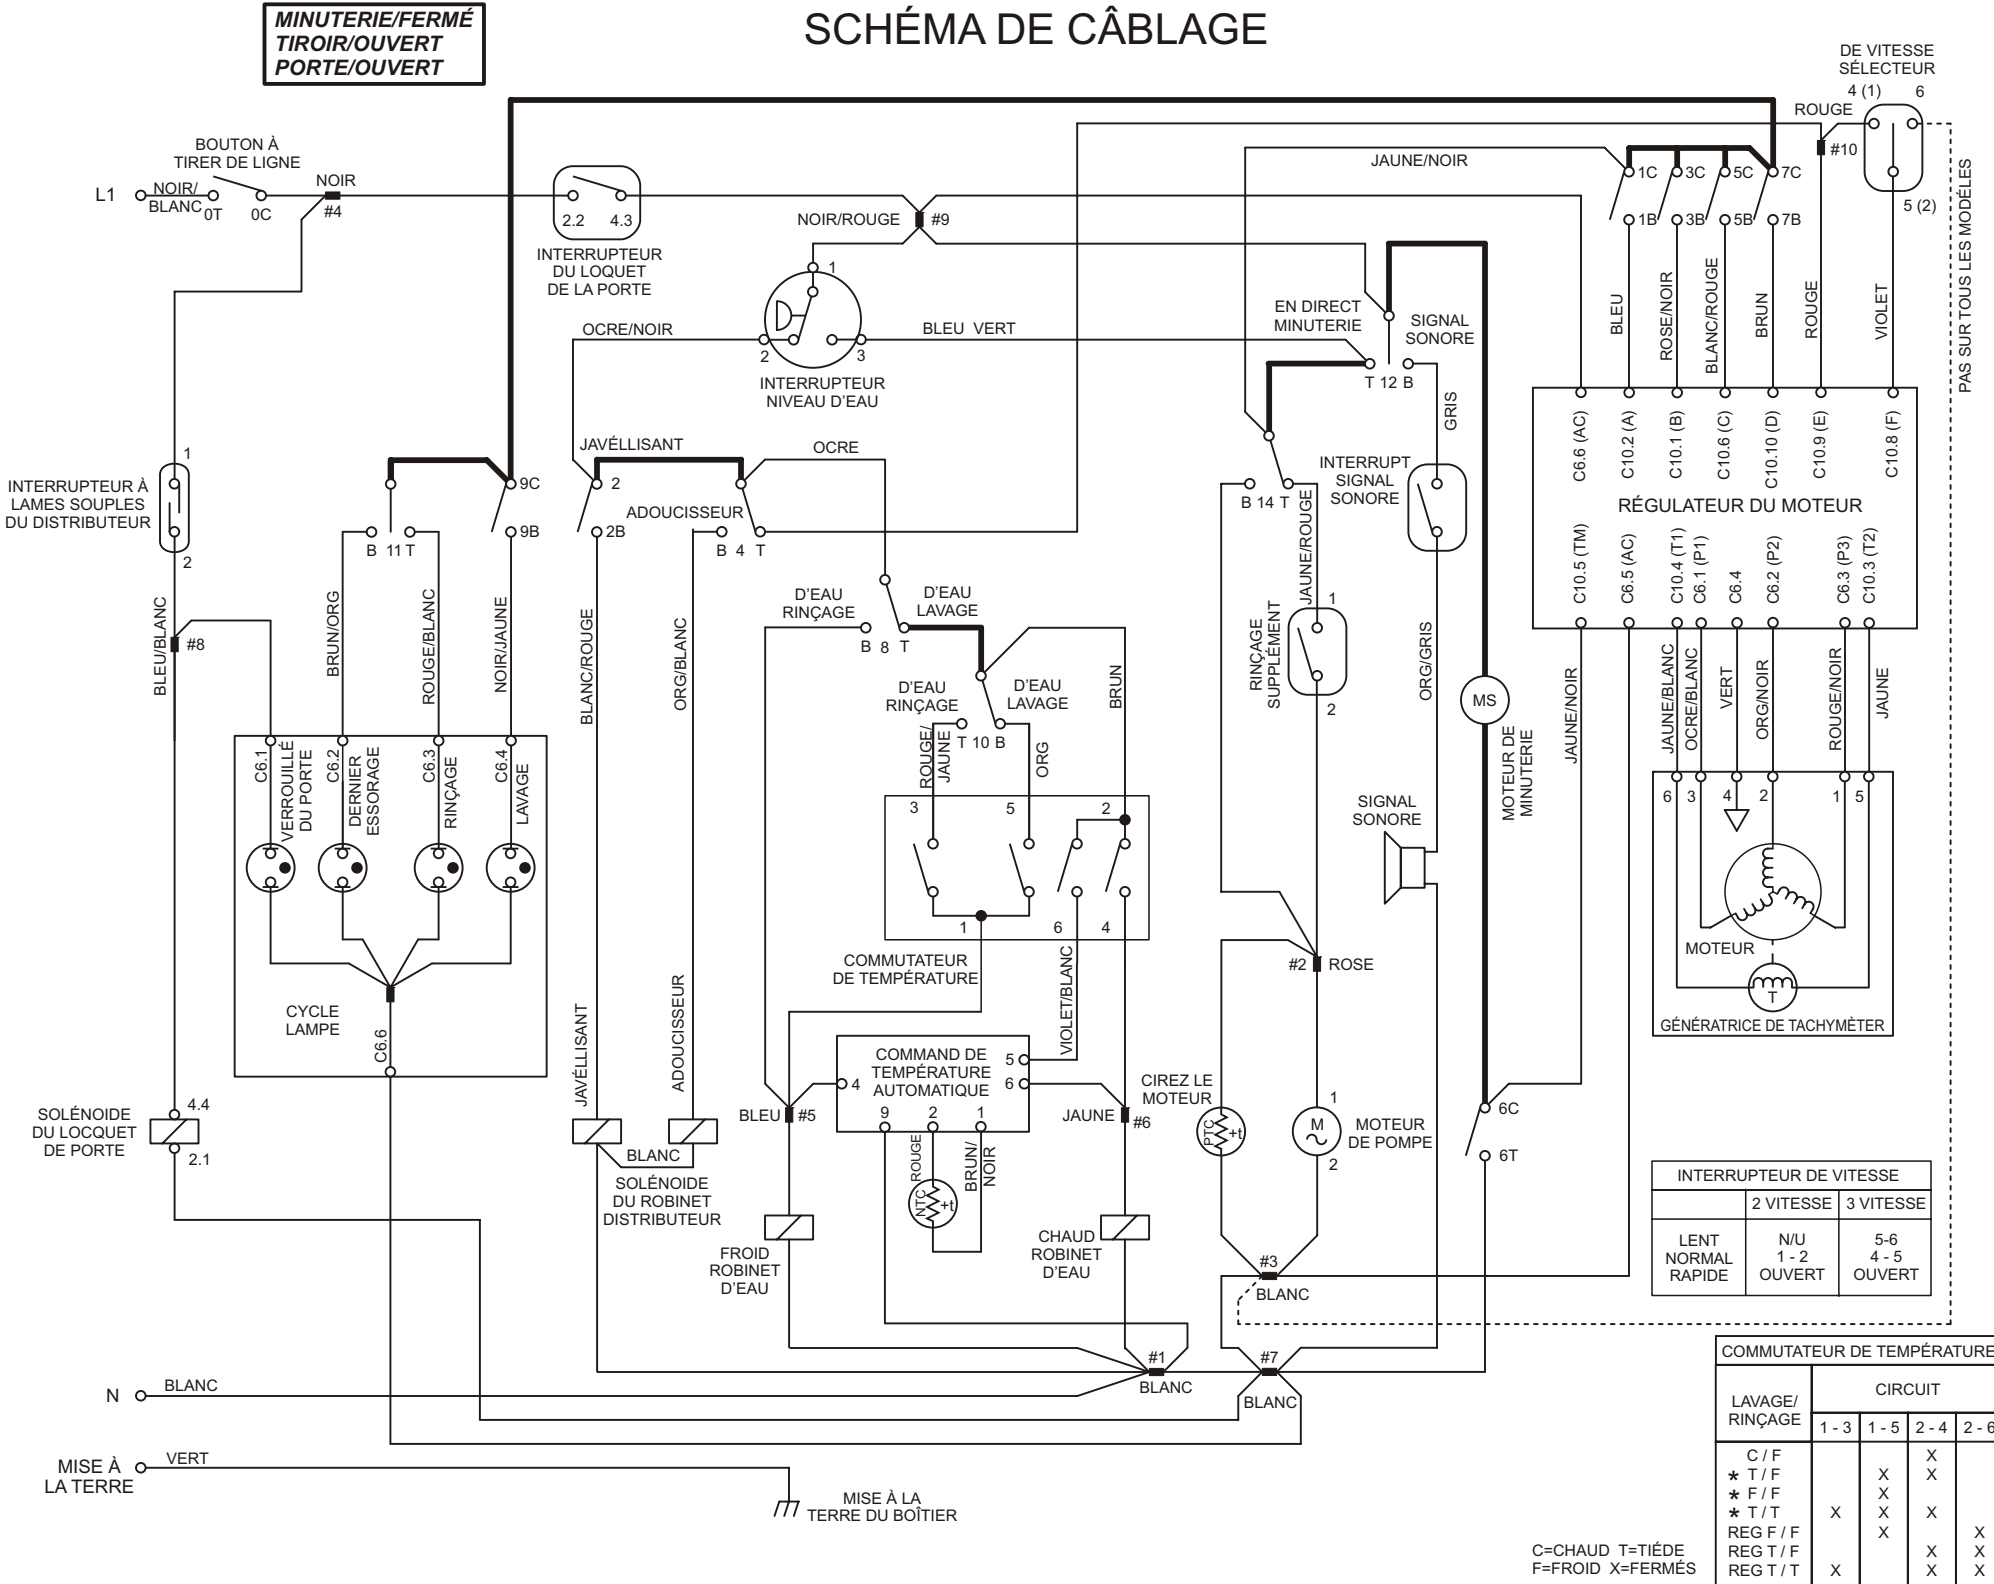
MINUTERIE/FERMÉ
TIROIR/OUVERT
PORTE/OUVERT

SCHÉMA DE CÂBLAGE

DE VITESSE
SÉLECTEUR
4 (1) 6
ROUGE
#10
5 (2)
PAS SUR TOUS LES MODÈLES

BOUTON À
TIRER DE LIGNE
L1 NOIR/BLANC 0T 0C
NOIR
#4

2.2 4.3
INTERRUPTEUR
DU LOQUET
DE LA PORTE

NOIR/ROUGE #9
JAUNE/NOIR
1C 3C 5C 7C
1B 3B 5B 7B

1
2 3
OCRE/NOIR
BLEU VERT
INTERRUPTEUR
NIVEAU D'EAU

EN DIRECT
MINUTERIE
SIGNAL
SONORE
T 12 B
GRIS

BLEU
ROSE/NOIR
BLANC/ROUGE
BRUN
ROUGE
VIOLET

C6.6 (AC)
C10.2 (A)
C10.1 (B)
C10.6 (C)
C10.10 (D)
C10.9 (E)
C10.8 (F)
RÉGULATEUR DU MOTEUR
C10.5 (TM)
C6.5 (AC)
C10.4 (T1)
C6.1 (P1)
C6.4
C6.2 (P2)
C6.3 (P3)
C10.3 (T2)

INTERRUPTEUR À
LAMES SOUPLES
DU DISTRIBUTEUR
1
2

9C
9B
B 11 T
JAVÉLLISANT
2
2B
OCRE
ADOUCISSEUR
B 4 T

INTERRUPT
SIGNAL
SONORE
B 14 T
JAUNE/ROUGE

BLEU/BLANC
#8
BRUN/ORG
ROUGE/BLANC
NOIR/JAUNE
BLANC/ROUGE
ORG/BLANC

D'EAU
RINÇAGE
B 8 T
D'EAU
LAVAGE
D'EAU
RINÇAGE
D'EAU
LAVAGE
T 10 B
ROUGE/JAUNE
ORG
BRUN

RINÇAGE
SUPPLÉMENT
1
2
ORG/GRIS
MS
MOTEUR DE
MINUTERIE
JAUNE/NOIR

JAUNE/BLANC
OCRE/BLANC
VERT
ORG/NOIR
ROUGE/NOIR
JAUNE
6 3 4 2 1 5
MOTEUR
T
GÉNÉRATRICE DE TACHYMÈTER

C6.1
VERROUILLÉ
DU PORTE
C6.2
DERNIER
ESSORAGE
C6.3
RINÇAGE
C6.4
LAVAGE

3 5 2
1 6 4
COMMUTATEUR
DE TEMPÉRATURE

SIGNAL
SONORE

CYCLE
LAMPE
C6.6

JAVÉLLISANT
ADOUCISSEUR
VIOLET/BLANC

COMMAND DE
TEMPÉRATURE
AUTOMATIQUE
4
5
6
9 2 1
ROUGE
NTC
+t
BRUN/NOIR

#2 ROSE
CIREZ LE
MOTEUR
PTC
+t
1
M
2
MOTEUR
DE POMPE
6C
6T

SOLÉNOIDE
DU LOCQUET
DE PORTE
4.4
2.1

BLEU #5
JAUNE #6
BLANC
SOLÉNOIDE
DU ROBINET
DISTRIBUTEUR
FROID
ROBINET
D'EAU
CHAUD
ROBINET
D'EAU

#3
BLANC

| INTERRUPTEUR DE VITESSE | | |
|---|---|---|
| | 2 VITESSE | 3 VITESSE |
| LENT NORMAL RAPIDE | N/U 1 - 2 OUVERT | 5-6 4 - 5 OUVERT |

#1
BLANC
#7
BLANC
N BLANC

MISE À LA TERRE
VERT
MISE À LA
TERRE DU BOÎTIER

| COMMUTATEUR DE TEMPÉRATURE | | | | |
|---|---|---|---|---|
| LAVAGE/ RINÇAGE | CIRCUIT | | | |
| | 1 - 3 | 1 - 5 | 2 - 4 | 2 - 6 |
| C / F | | | X | |
| * T / F | | X | X | |
| * F / F | | X | | |
| * T / T | X | X | X | |
| REG F / F | | X | | X |
| REG T / F | | | X | X |
| REG T / T | X | | X | X |

C=CHAUD T=TIÉDE
F=FROID X=FERMÉS